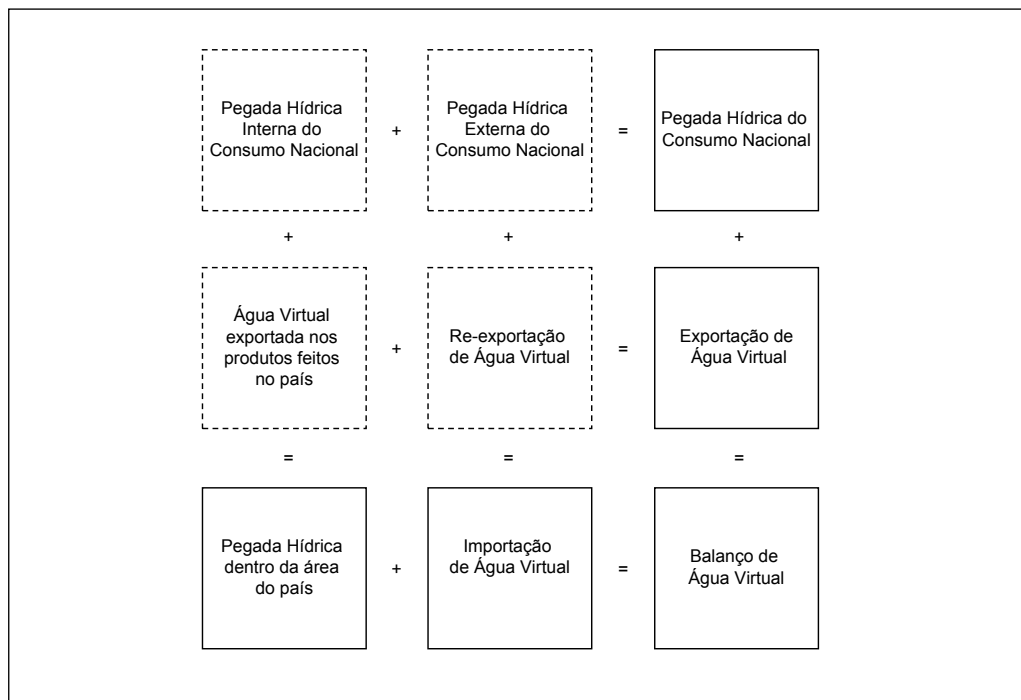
Pegada Hídrica Interna do Consumo Nacional

+

Pegada Hídrica Externa do Consumo Nacional

=

Pegada Hídrica do Consumo Nacional

+

+

+

Água Virtual exportada nos produtos feitos no país

+

Re-exportação de Água Virtual

=

Exportação de Água Virtual

=

=

=

Pegada Hídrica dentro da área do país

+

Importação de Água Virtual

=

Balanço de Água Virtual